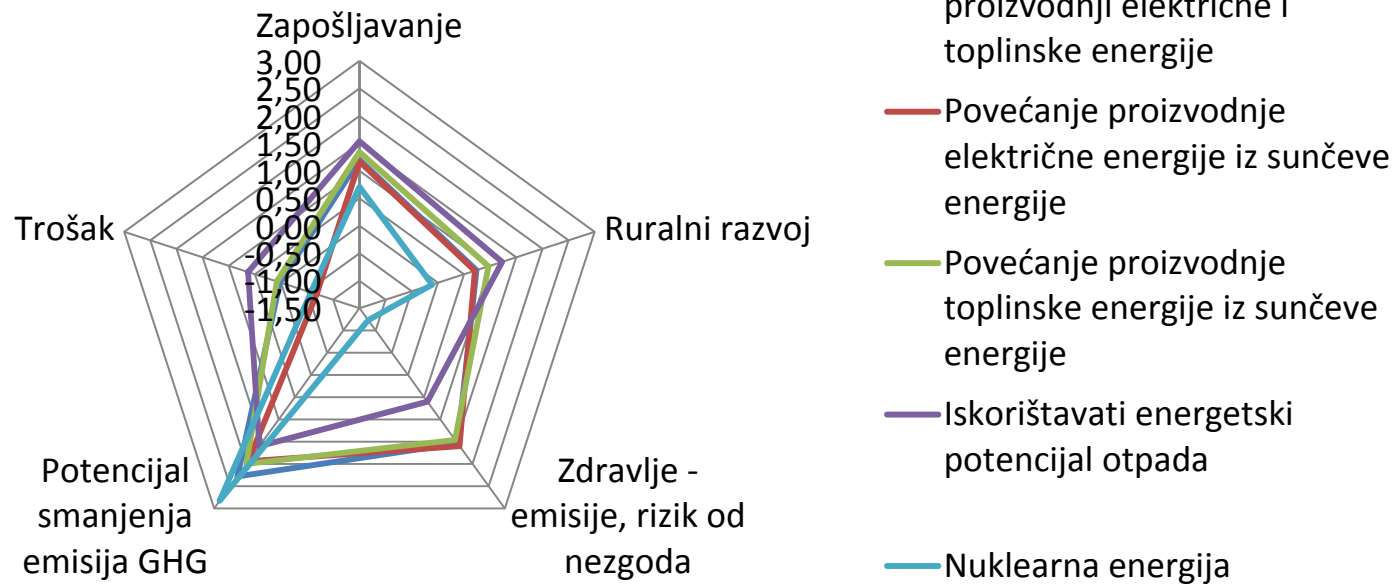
Zapošljavanje
3,00
2,50
2,00
1,50
1,00
0,50
0,00
-0,50
-1,00
-1,50
Trošak
Ruralni razvoj
Potencijal smanjenja emisija GHG
Zdravlje - emisije, rizik od nezgoda

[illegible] proizvodnji električne i toplinske energije
Povećanje proizvodnje električne energije iz sunčeve energije
Povećanje proizvodnje toplinske energije iz sunčeve energije
Iskorištavati energetski potencijal otpada
Nuklearna energija